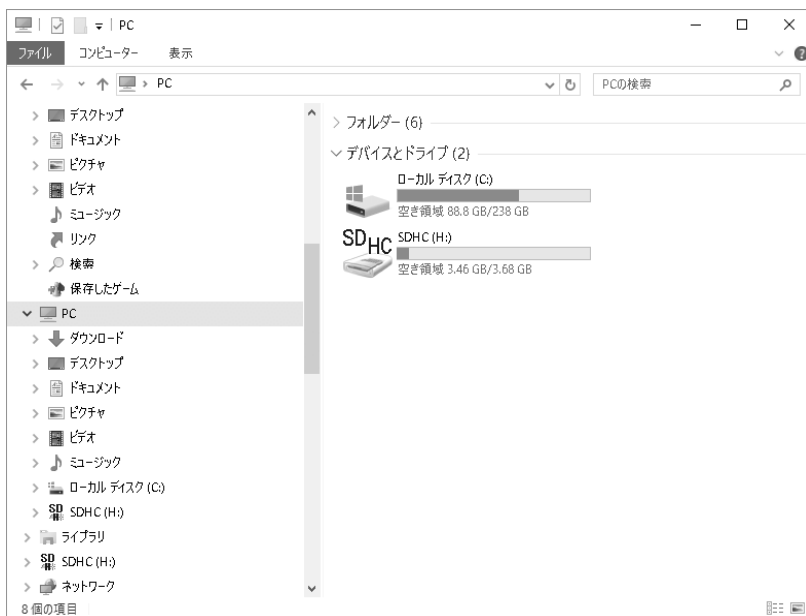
PC

ファイル コンピューター 表示

PC

PCの検索

デスクトップ
ドキュメント
ピクチャ
ビデオ
ミュージック
リンク
検索
保存したゲーム
PC
ダウンロード
デスクトップ
ドキュメント
ピクチャ
ビデオ
ミュージック
ローカル ディスク (C:)
SDHC (H:)
ライブラリ
SDHC (H:)
ネットワーク

> フォルダー (6)

デバイスとドライブ (2)

ローカル ディスク (C:)
空き領域 88.8 GB/238 GB

SDHC
SDHC (H:)
空き領域 3.46 GB/3.68 GB

8 個の項目